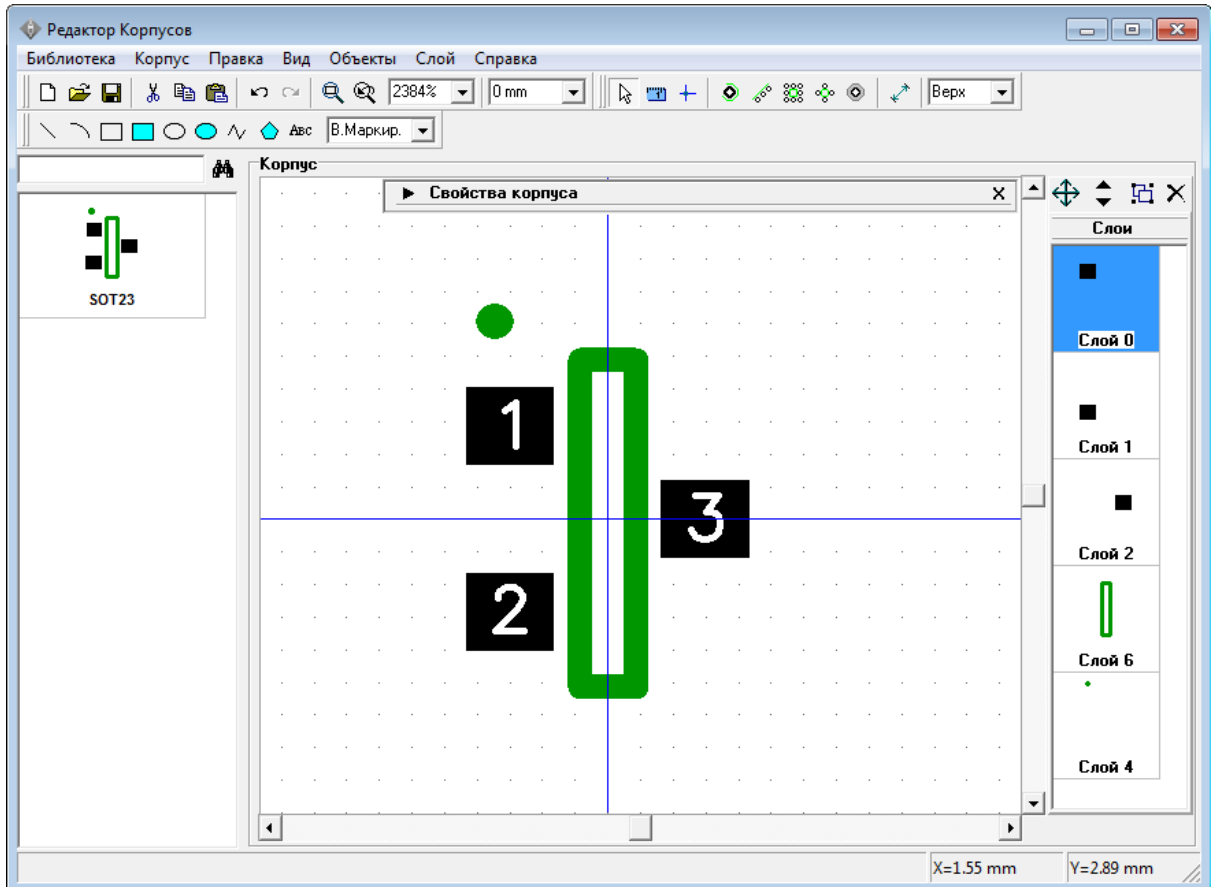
Редактор Корпусов

Библиотека Корпус Правка Вид Объекты Слой Справка

2384%
0 mm
Верх

Авс В.Маркир.

SOT23

Корпус

Свойства корпуса

1
2
3

Слои

Слой 0
Слой 1
Слой 2
Слой 6
Слой 4

X=1.55 mm
Y=2.89 mm